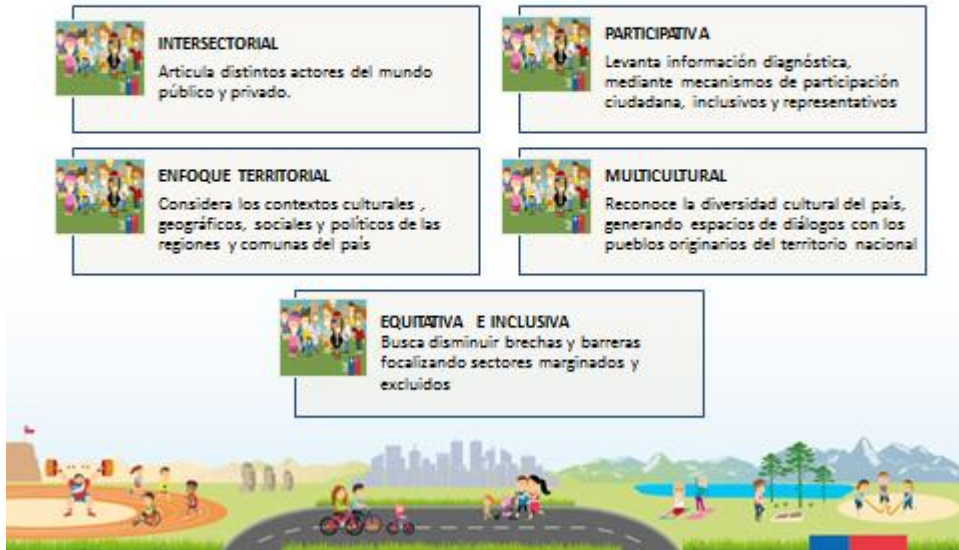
INTERSECTORIAL
Articula distintos actores del mundo público y privado.

PARTICIPATIV A
Levanta información diagnóstica, mediante mecanismos de participación ciudadana, inclusivos y representativos

ENFOQUE TERRITORIAL
Considera los contextos culturales , geográficos, sociales y políticos de las regiones y comunas del país

MULTICULTURAL
Reconoce la diversidad cultural del país, generando espacios de diálogos con los pueblos originarios del territorio nacional

EQUITATIVA E INCLUSIVA
Busca disminuir brechas y barreras focalizando sectores marginados y excluidos